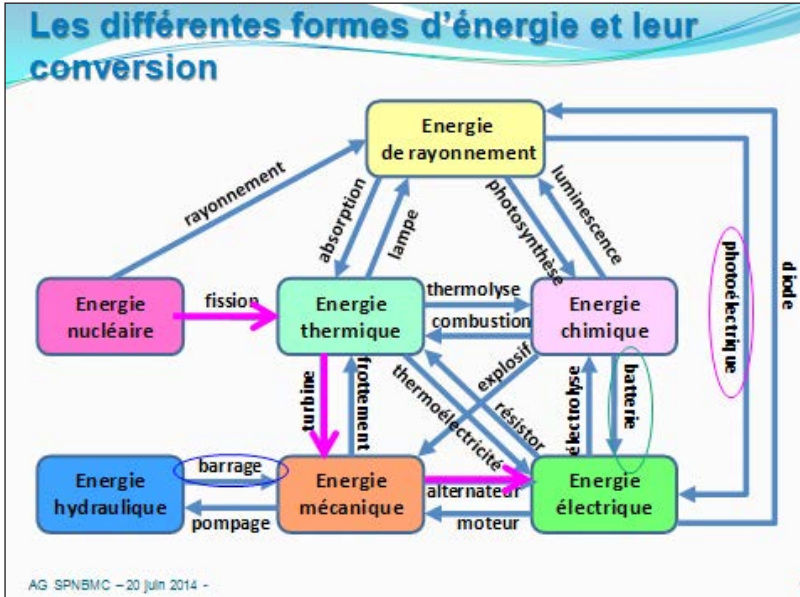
Les différentes formes d'énergie et leur conversion

Energie de rayonnement

rayonnement

absorption

lampe

photosynthèse

luminescence

photoélectrique

diode

Energie nucléaire

fission

Energie thermique

thermolyse

combustion

Energie chimique

turbine

frottement

thermoélectricité

explosif

résistor

électrolyse

batterie

Energie hydraulique

barrage

pompage

Energie mécanique

alternateur

moteur

Energie électrique

AG SPNBMC – 20 Juin 2014 -